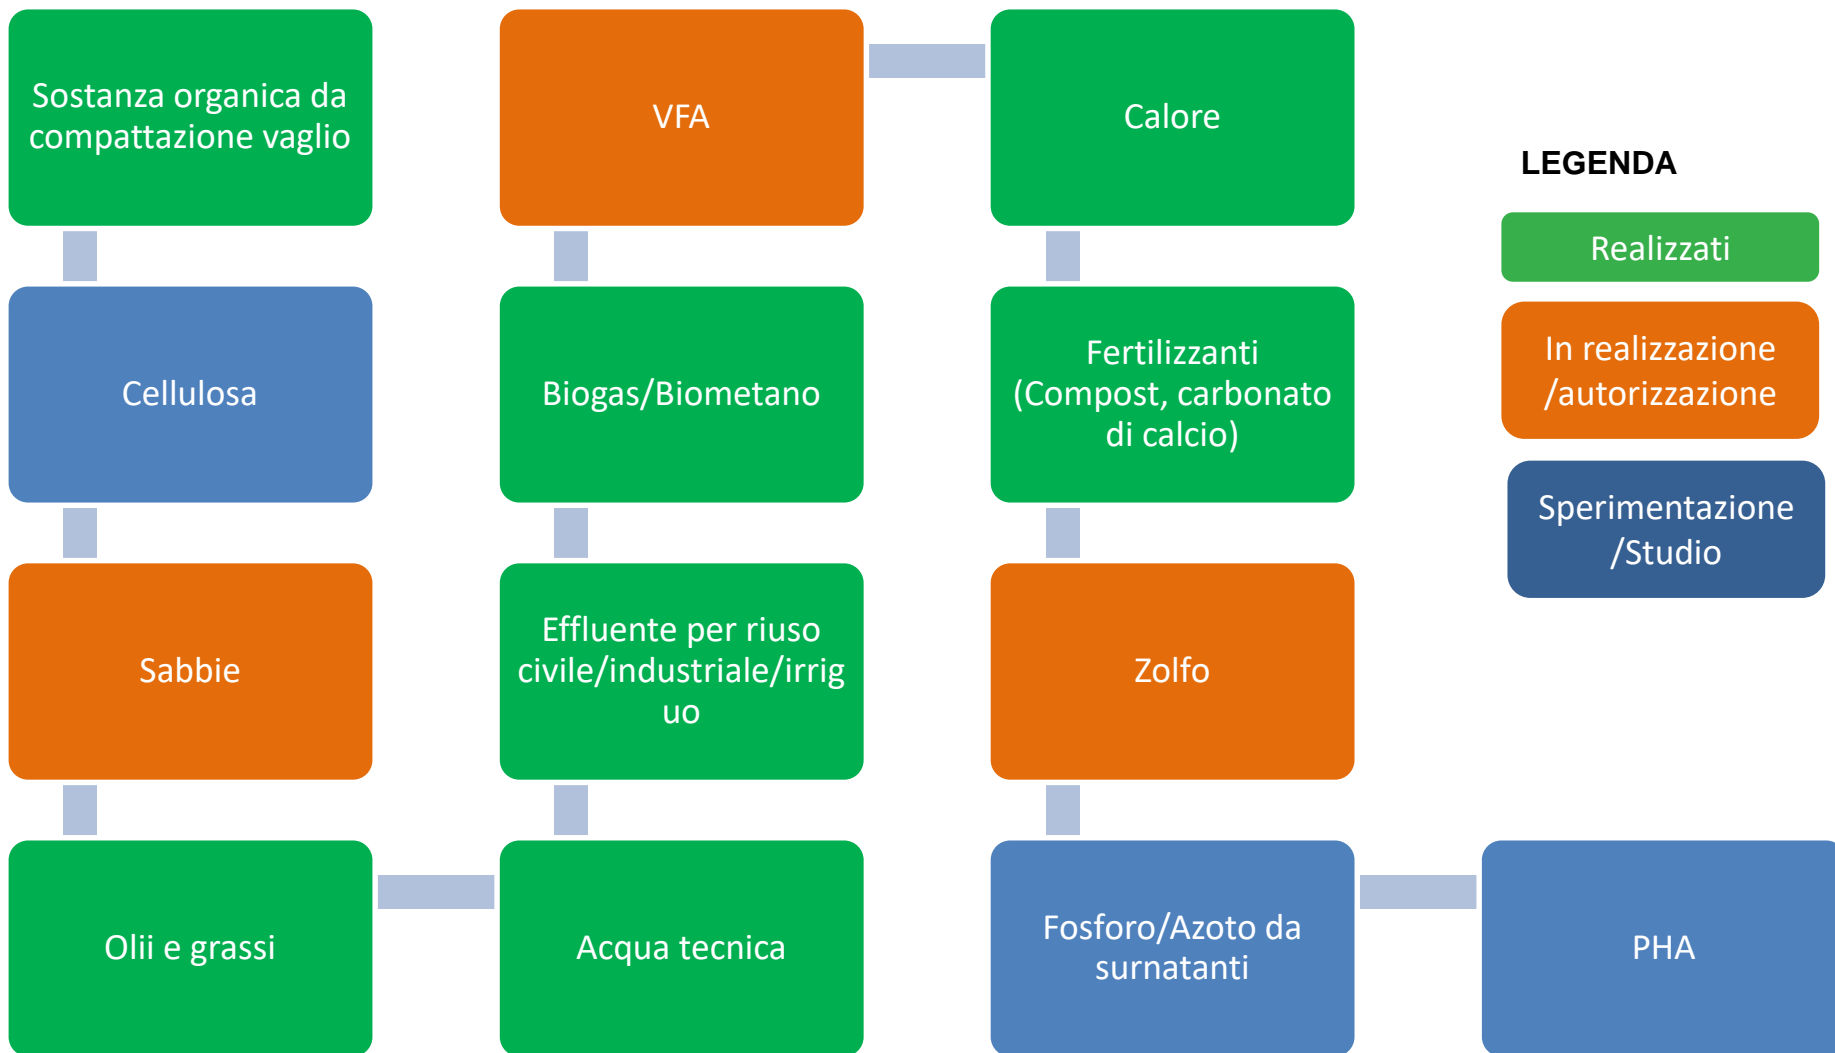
Sostanza organica da compattazione vaglio

Cellulosa

Sabbie

Olii e grassi

VFA

Biogas/Biometano

Effluente per riuso civile/industriale/irriguo

Acqua tecnica

Calore

Fertilizzanti (Compost, carbonato di calcio)

Zolfo

Fosforo/Azoto da surnatanti

PHA

LEGENDA

Realizzati

In realizzazione /autorizzazione

Sperimentazione /Studio